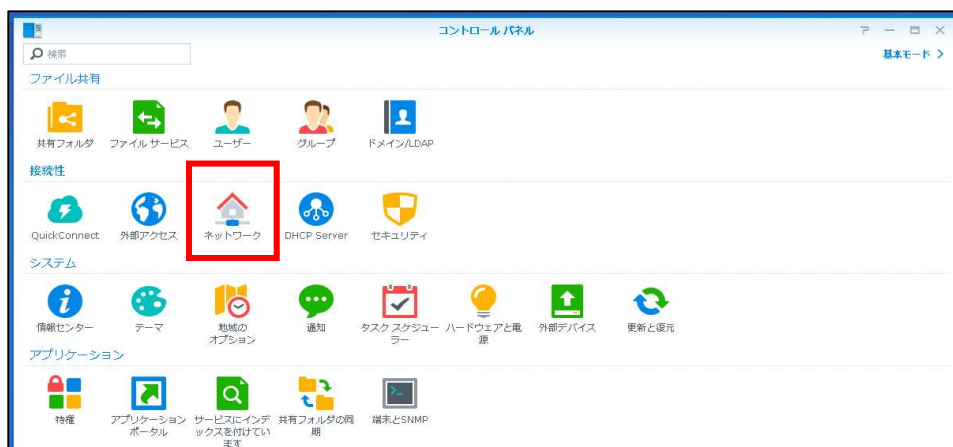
コントロール パネル

? — □ ×

検索

基本モード >

ファイル共有

共有フォルダ ファイル サービス ユーザー グループ ドメイン/LDAP

接続性

QuickConnect 外部アクセス ネットワーク DHCP Server セキュリティ

システム

情報センター テーマ 地域のオプション 通知 タスク スケジューラー ハードウェアと電源 外部デバイス 更新と復元

アプリケーション

特権 アプリケーション ポータル サービスにインデックスを付けています 共有フォルダの同期 端末とSNMP